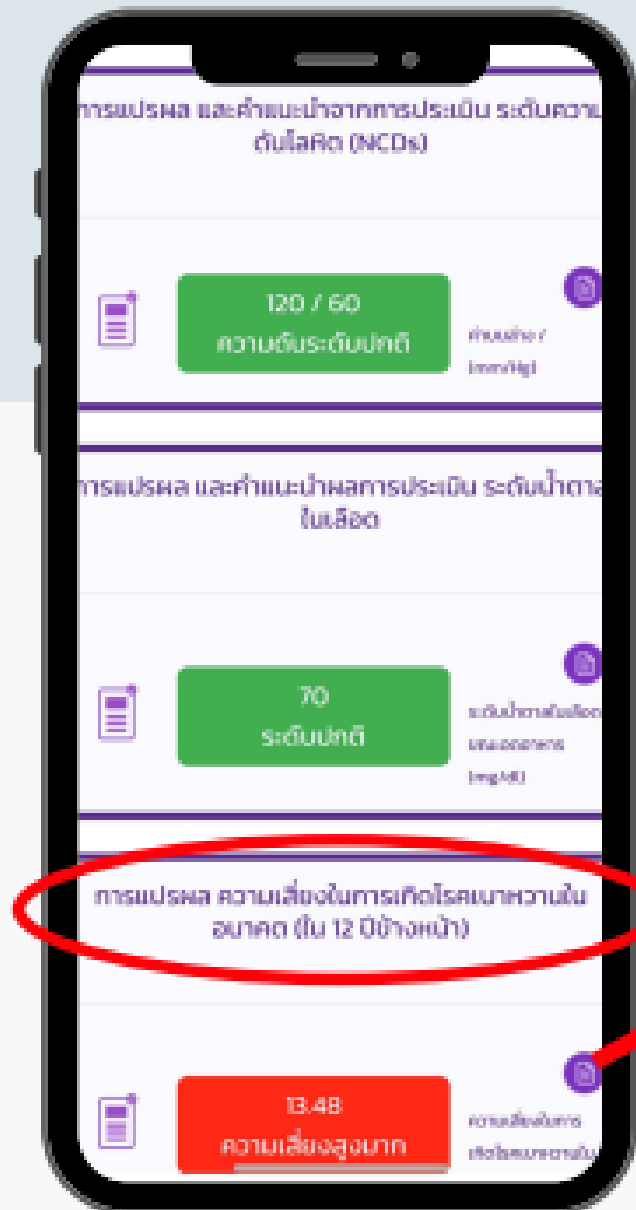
การแปรผล และคำแนะนำจากการประเมิน ระดับความดันโลหิต (NCDs)

120 / 60
ความดันระดับปกติ

ค่าบนล่าง / (mmHg)

การแปรผล และคำแนะนำผลการประเมิน ระดับน้ำตาลในเลือด

70
ระดับปกติ

ระดับน้ำตาลในเลือด งดอาหาร (mg/dl)

การแปรผล ความเสี่ยงในการเกิดโรคเบาหวานในอนาคต (ใน 12 ปีข้างหน้า)

13.48
ความเสี่ยงสูงมาก

ความเสี่ยงในการเกิดโรคเบาหวานใน